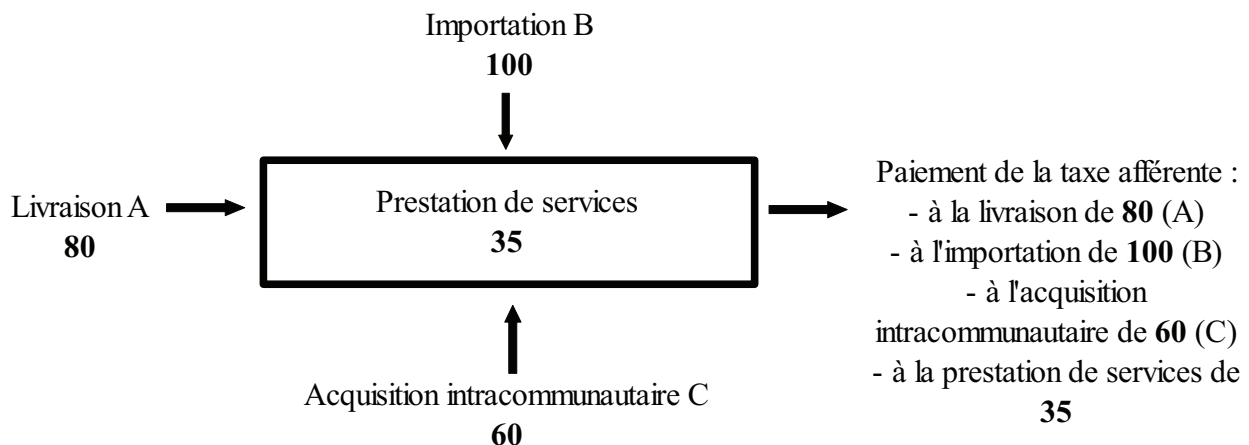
Importation B
100

Livraison A
80

Prestation de services
35

Paiement de la taxe afférente :
- à la livraison de 80 (A)
- à l'importation de 100 (B)
- à l'acquisition intracommunautaire de 60 (C)
- à la prestation de services de 35

Acquisition intracommunautaire C
60